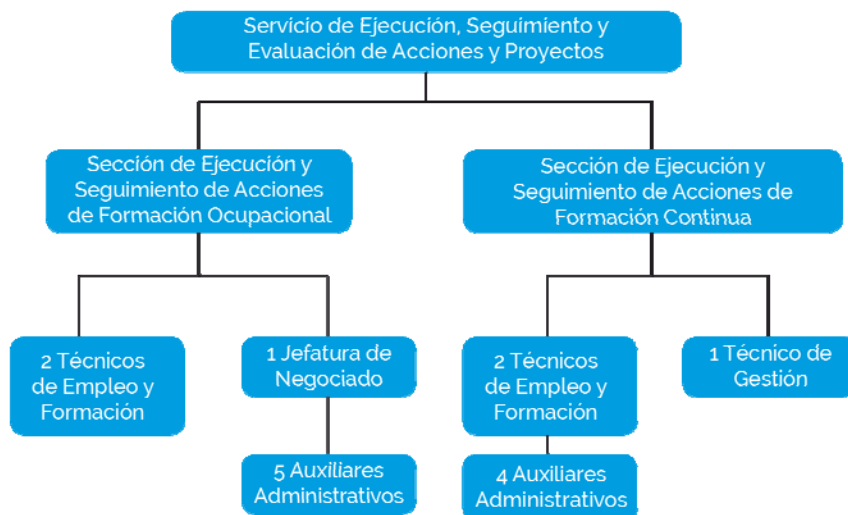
Servicio de Ejecución, Seguimiento y Evaluación de Acciones y Proyectos

Sección de Ejecución y Seguimiento de Acciones de Formación Ocupacional

Sección de Ejecución y Seguimiento de Acciones de Formación Continua

2 Técnicos de Empleo y Formación

1 Jefatura de Negociado

5 Auxiliares Administrativos

2 Técnicos de Empleo y Formación

4 Auxiliares Administrativos

1 Técnico de Gestión